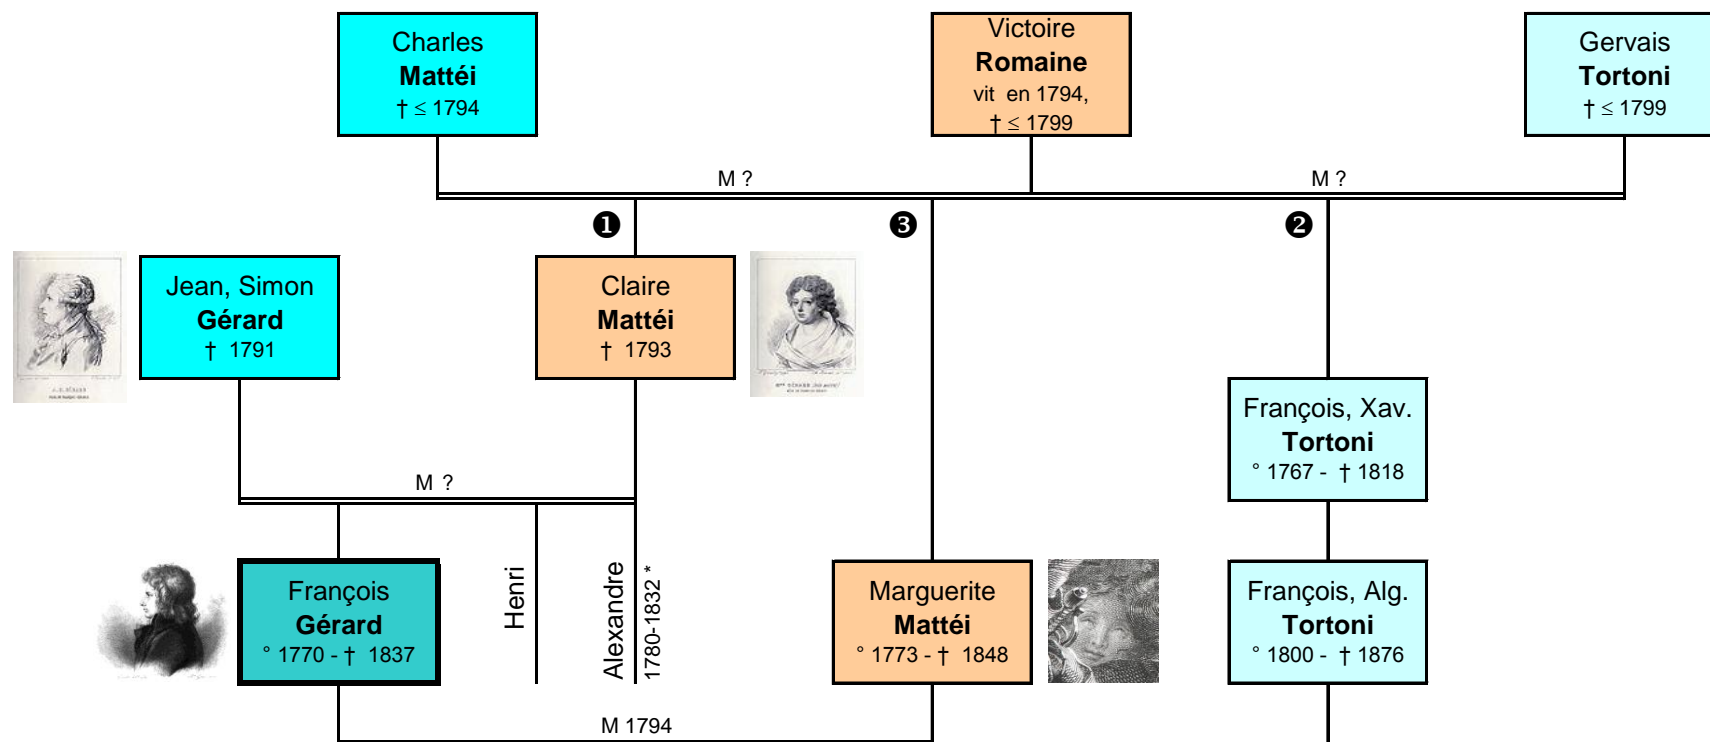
Charles
**Mattéi**
† ≤ 1794

Victoire
**Romaine**
vit en 1794,
† ≤ 1799

Gervais
**Tortoni**
† ≤ 1799

M ?

M ?

❶

❸

❷

Jean, Simon
**Gérard**
† 1791

Claire
**Mattéi**
† 1793

François, Xav.
**Tortoni**
° 1767 - † 1818

M ?

François
**Gérard**
° 1770 - † 1837

Henri

Alexandre
1780-1832 *

Marguerite
**Mattéi**
° 1773 - † 1848

François, Alg.
**Tortoni**
° 1800 - † 1876

M 1794